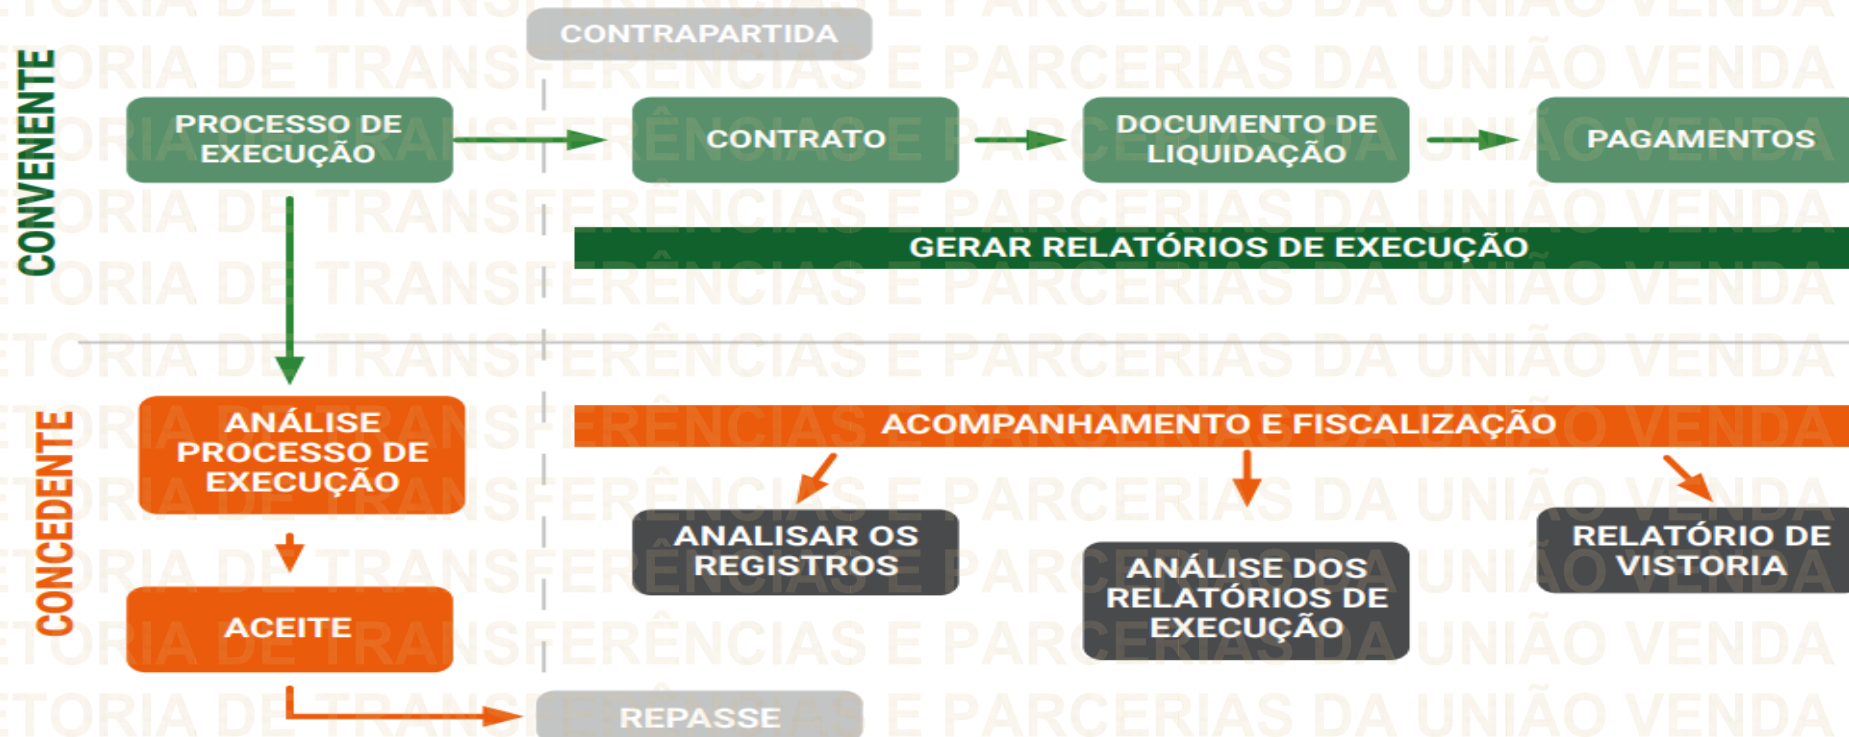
CONTRAPARTIDA

CONVENENTE

PROCESSO DE EXECUÇÃO

CONTRATO

DOCUMENTO DE LIQUIDAÇÃO

PAGAMENTOS

GERAR RELATÓRIOS DE EXECUÇÃO

CONCEDENTE

ANÁLISE PROCESSO DE EXECUÇÃO

ACOMPANHAMENTO E FISCALIZAÇÃO

ANALISAR OS REGISTROS

ANÁLISE DOS RELATÓRIOS DE EXECUÇÃO

RELATÓRIO DE VISTORIA

ACEITE

REPASSE

TORIA DE TRANSFERÊNCIAS E PARCERIAS DA UNIÃO VENDA